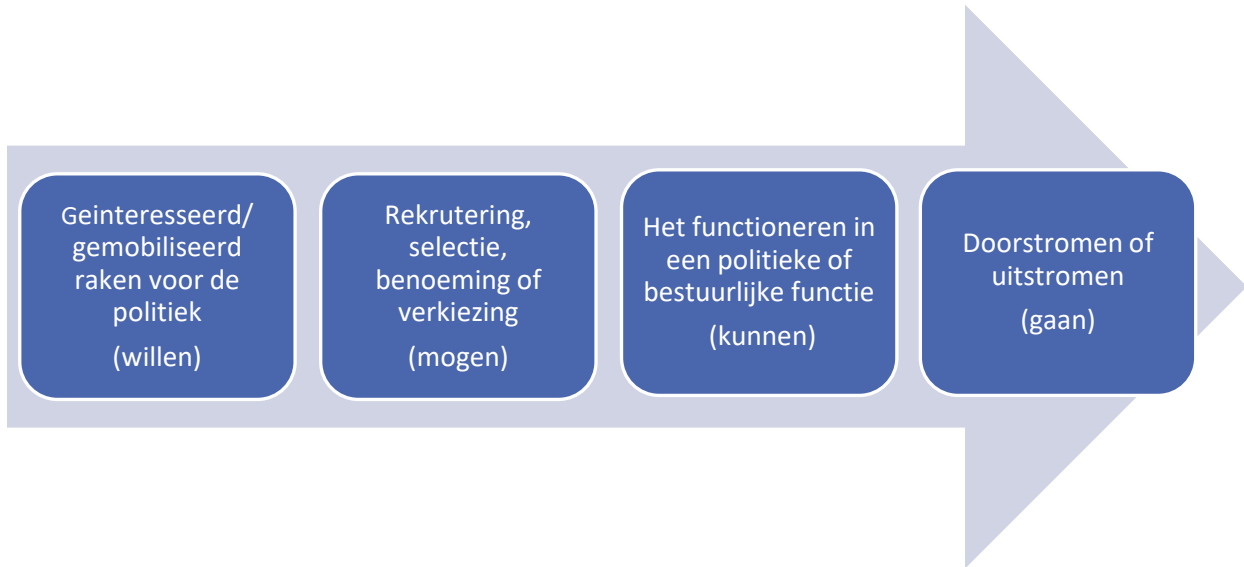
Geinteresseerd/ gemobiliseerd raken voor de politiek
(willen)

Rekrutering, selectie, benoeming of verkiezing
(mogen)

Het functioneren in een politieke of bestuurlijke functie
(kunnen)

Doorstromen of uitstromen
(gaan)